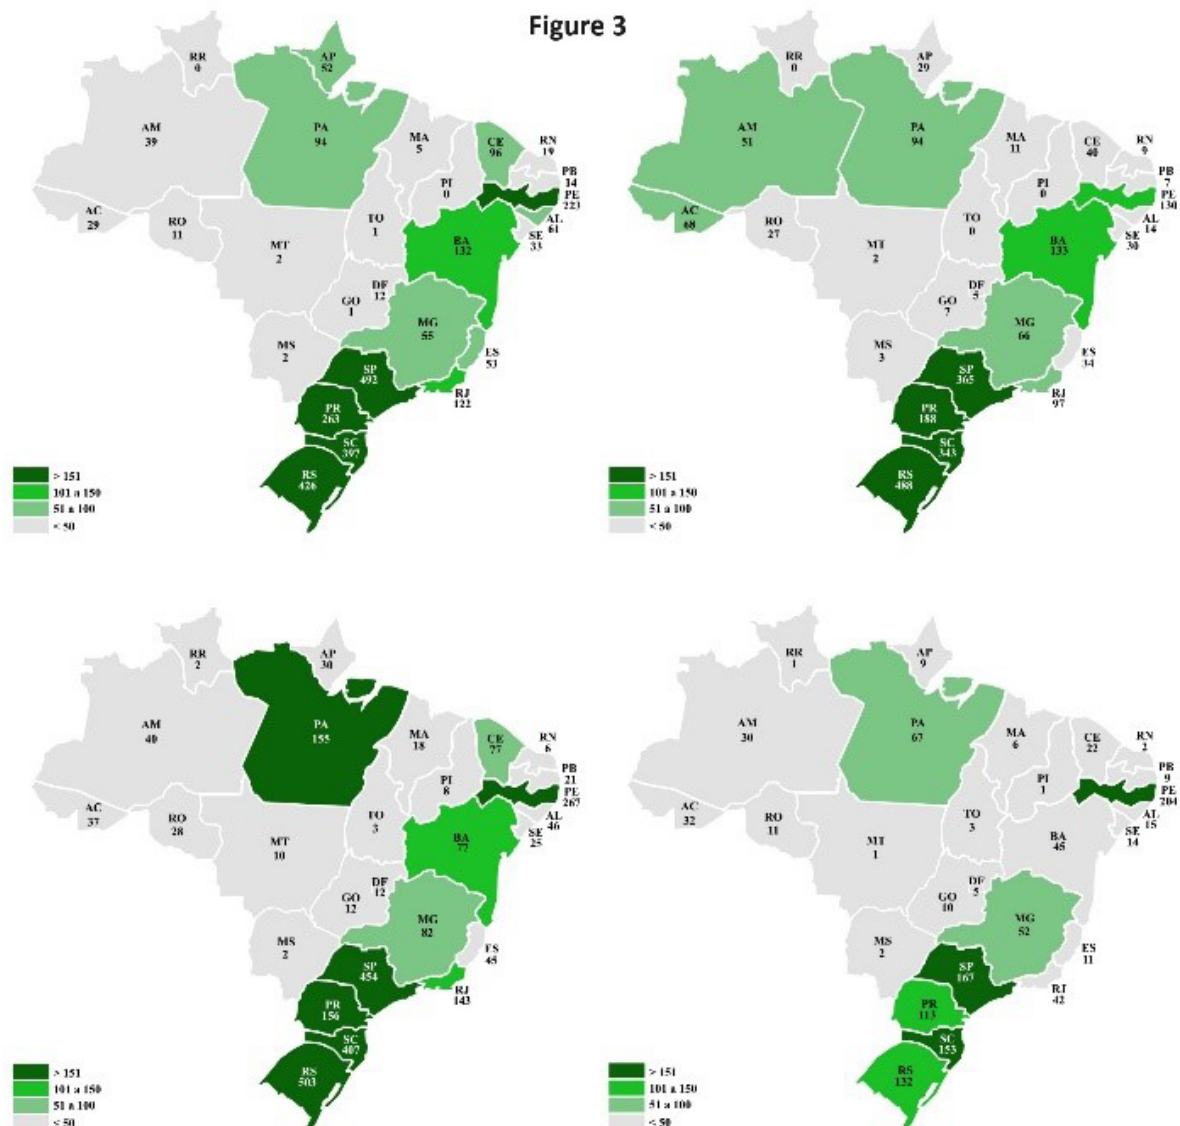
Figure 3

RR 0
AP 52
AM 39
PA 94
MA 5
CE 96
RN 19
PB 14
PE 223
PI 0
AL 61
SE 33
AC 29
RO 11
TO 1
MT 2
BA 132
DF 12
GO 1
MG 55
MS 2
ES 53
SP 492
RJ 122
PR 263
SC 397
RS 426

> 151
101 a 150
51 a 100
< 50

RR 0
AP 29
AM 51
PA 94
MA 11
CE 40
RN 9
PB 7
PE 130
PI 0
AL 14
SE 30
AC 68
RO 27
TO 0
MT 2
BA 133
DF 5
GO 7
MG 66
MS 3
ES 34
SP 365
RJ 97
PR 188
SC 343
RS 468

> 151
101 a 150
51 a 100
< 50

RR 2
AP 30
AM 40
PA 155
MA 18
CE 77
RN 6
PB 21
PE 267
PI 8
AL 46
SE 25
AC 37
RO 28
TO 3
MT 10
BA 77
DF 12
GO 12
MG 82
MS 2
ES 48
SP 454
RJ 143
PR 156
SC 407
RS 503

> 151
101 a 150
51 a 100
< 50

RR 1
AP 9
AM 30
PA 67
MA 6
CE 22
RN 2
PB 9
PE 204
PI 1
AL 15
SE 14
AC 32
RO 11
TO 3
MT 1
BA 45
DF 5
GO 10
MG 52
MS 2
ES 11
SP 167
RJ 42
PR 113
SC 153
RS 132

> 151
101 a 150
51 a 100
< 50